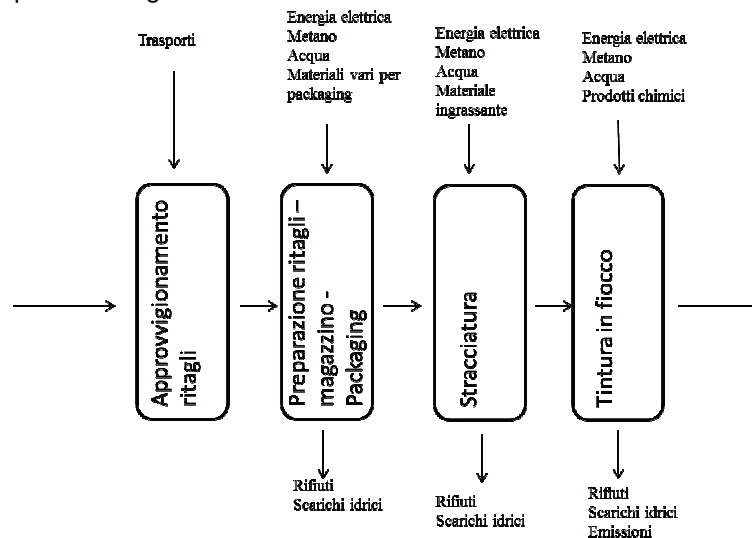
Trasporti

Approvvigionamento ritagli

Energia elettrica
Metano
Acqua
Materiali vari per packaging

Preparazione ritagli – magazzino - Packaging

Rifiuti
Scarichi idrici

Energia elettrica
Metano
Acqua
Materiale ingrassante

Stracciatura

Rifiuti
Scarichi idrici

Energia elettrica
Metano
Acqua
Prodotti chimici

Tintura in fiocco

Rifiuti
Scarichi idrici
Emissioni